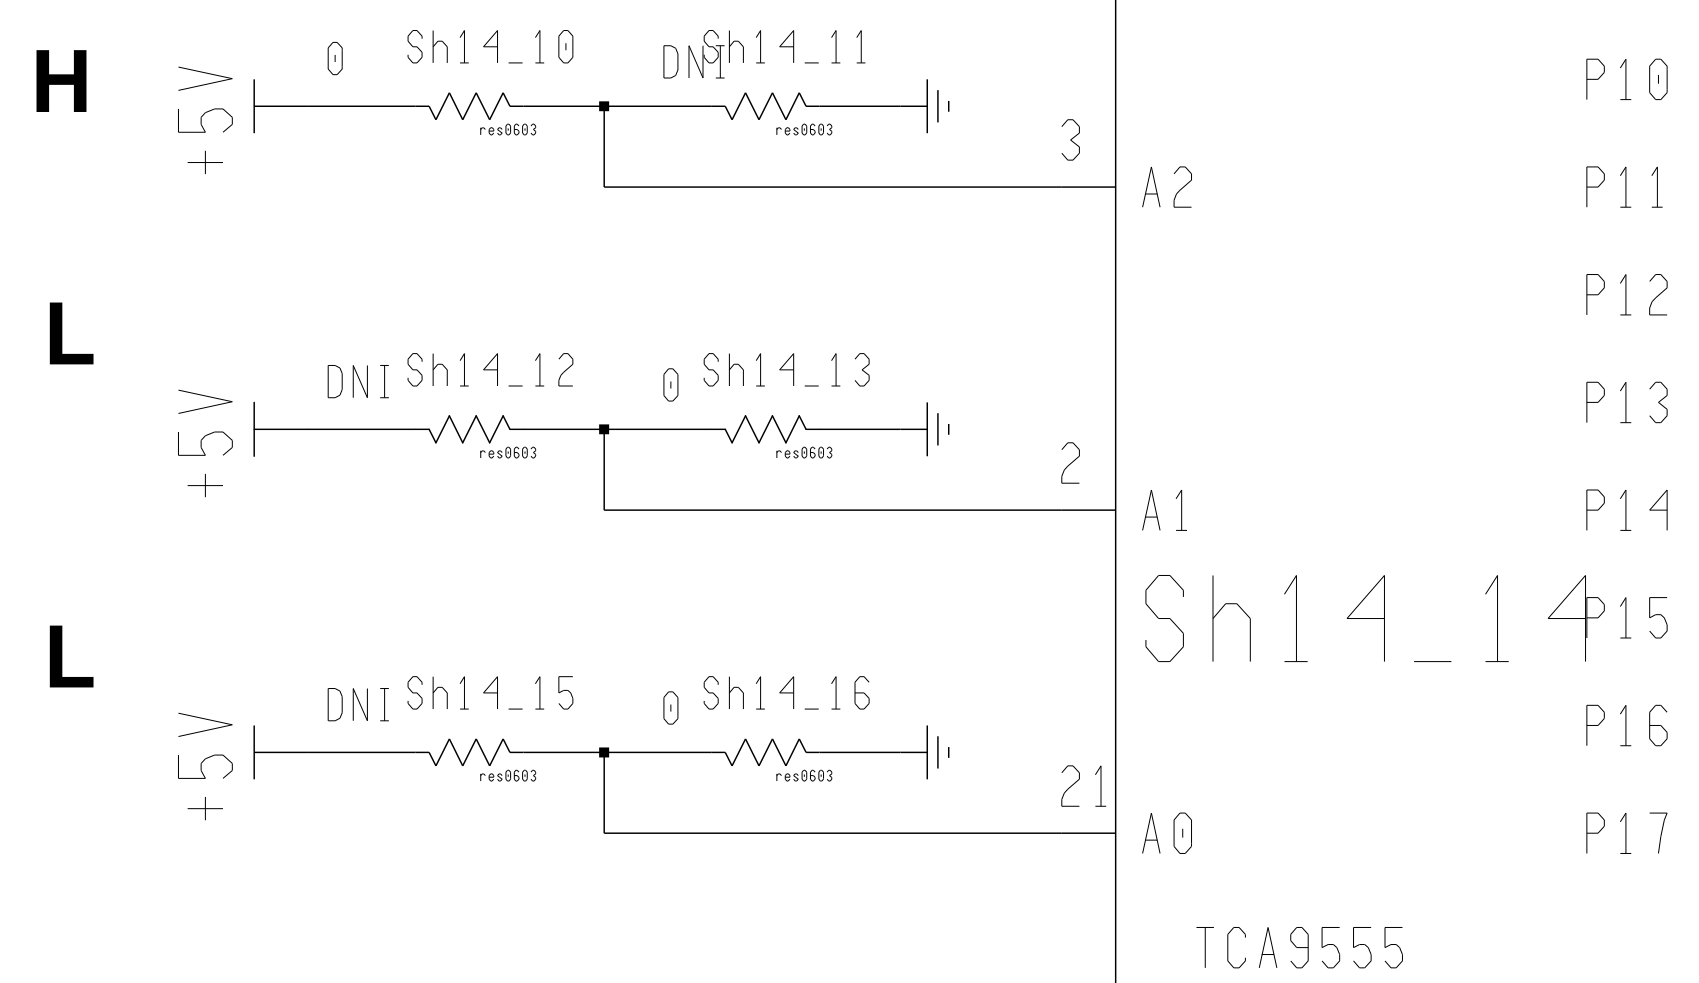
H

+5V 0 Sh14_10 res0603 DNI Sh14_11 res0603 3

A2

L

+5V DNI Sh14_12 res0603 0 Sh14_13 res0603 2

A1

L

+5V DNI Sh14_15 res0603 0 Sh14_16 res0603 21

A0

Sh14_14

TCA9555

P10
P11
P12
P13
P14
P15
P16
P17